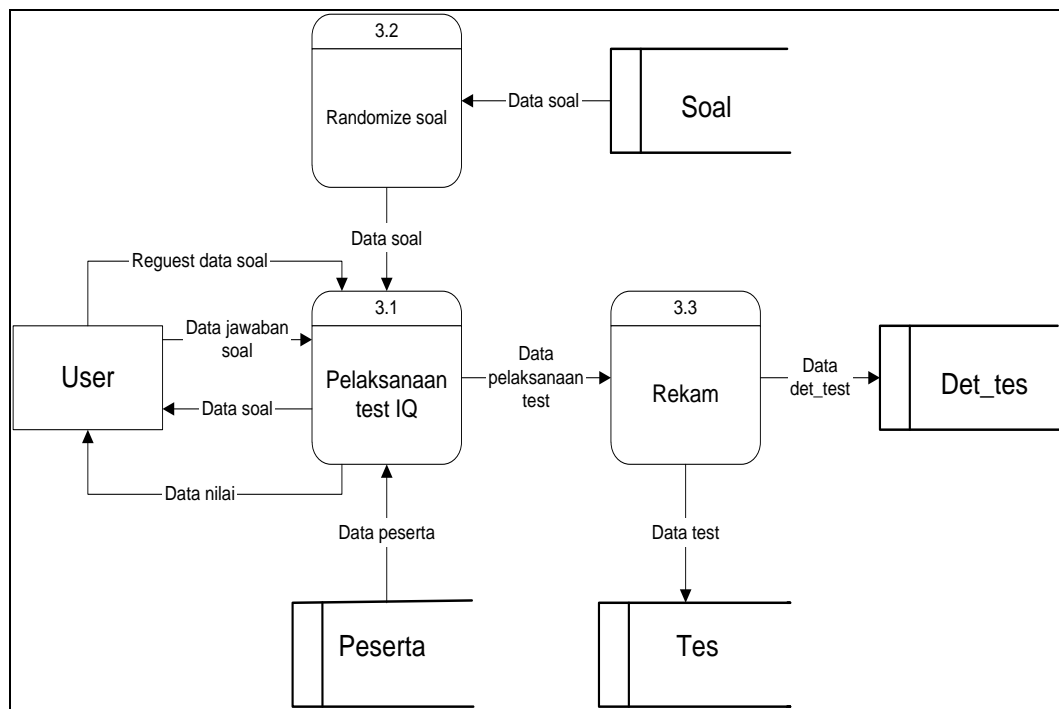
3.2

Randomize soal

Data soal

Soal

Data soal

Reguest data soal

3.1

Pelaksanaan test IQ

Data jawaban soal

User

Data soal

Data nilai

Data pelaksanaan test

3.3

Rekam

Data det_test

Det_tes

Data peserta

Data test

Peserta

Tes